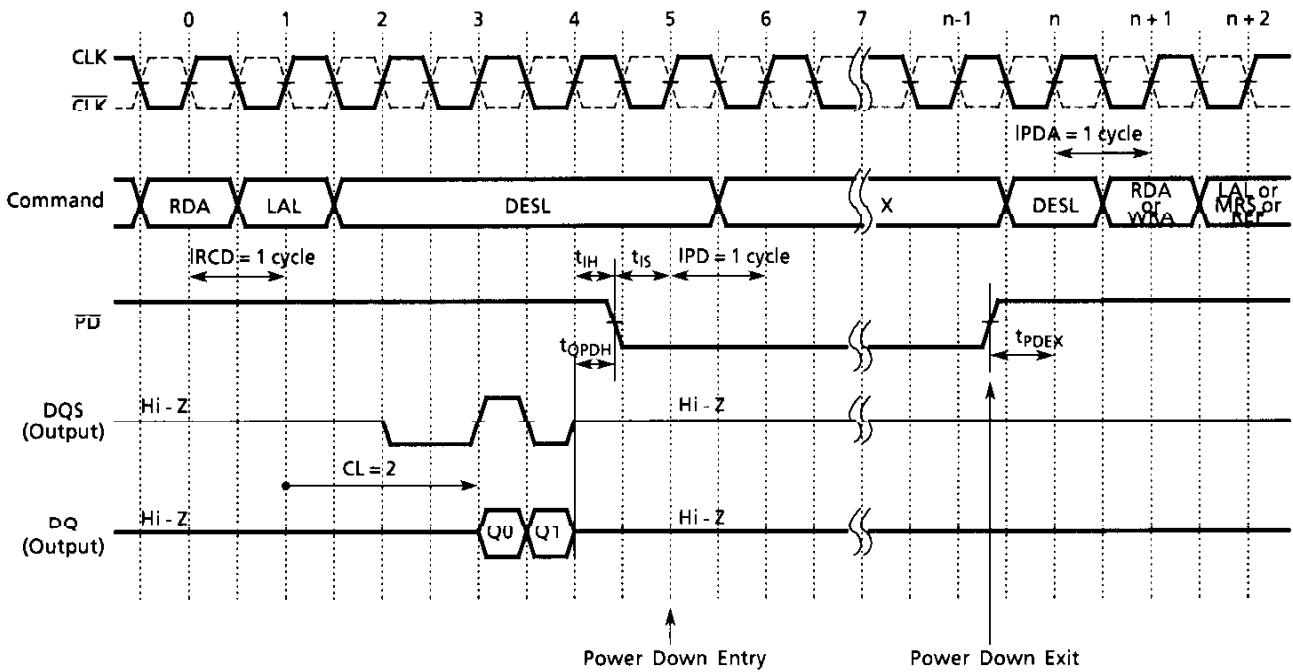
0 1 2 3 4 5 6 7 n-1 n n + 1 n + 2

CLK

$\overline{CLK}$

IPDA = 1 cycle

Command RDA LAL DESL X DESL RDA or WRA LAL or MRS or REF

IRCD = 1 cycle

$t_{IH}$ $t_{IS}$ IPD = 1 cycle

$\overline{PD}$

$t_{QPDH}$

$t_{PDEX}$

DQS (Output) Hi - Z Hi - Z

CL = 2

DQ (Output) Hi - Z Q0 Q1 Hi - Z

Power Down Entry

Power Down Exit